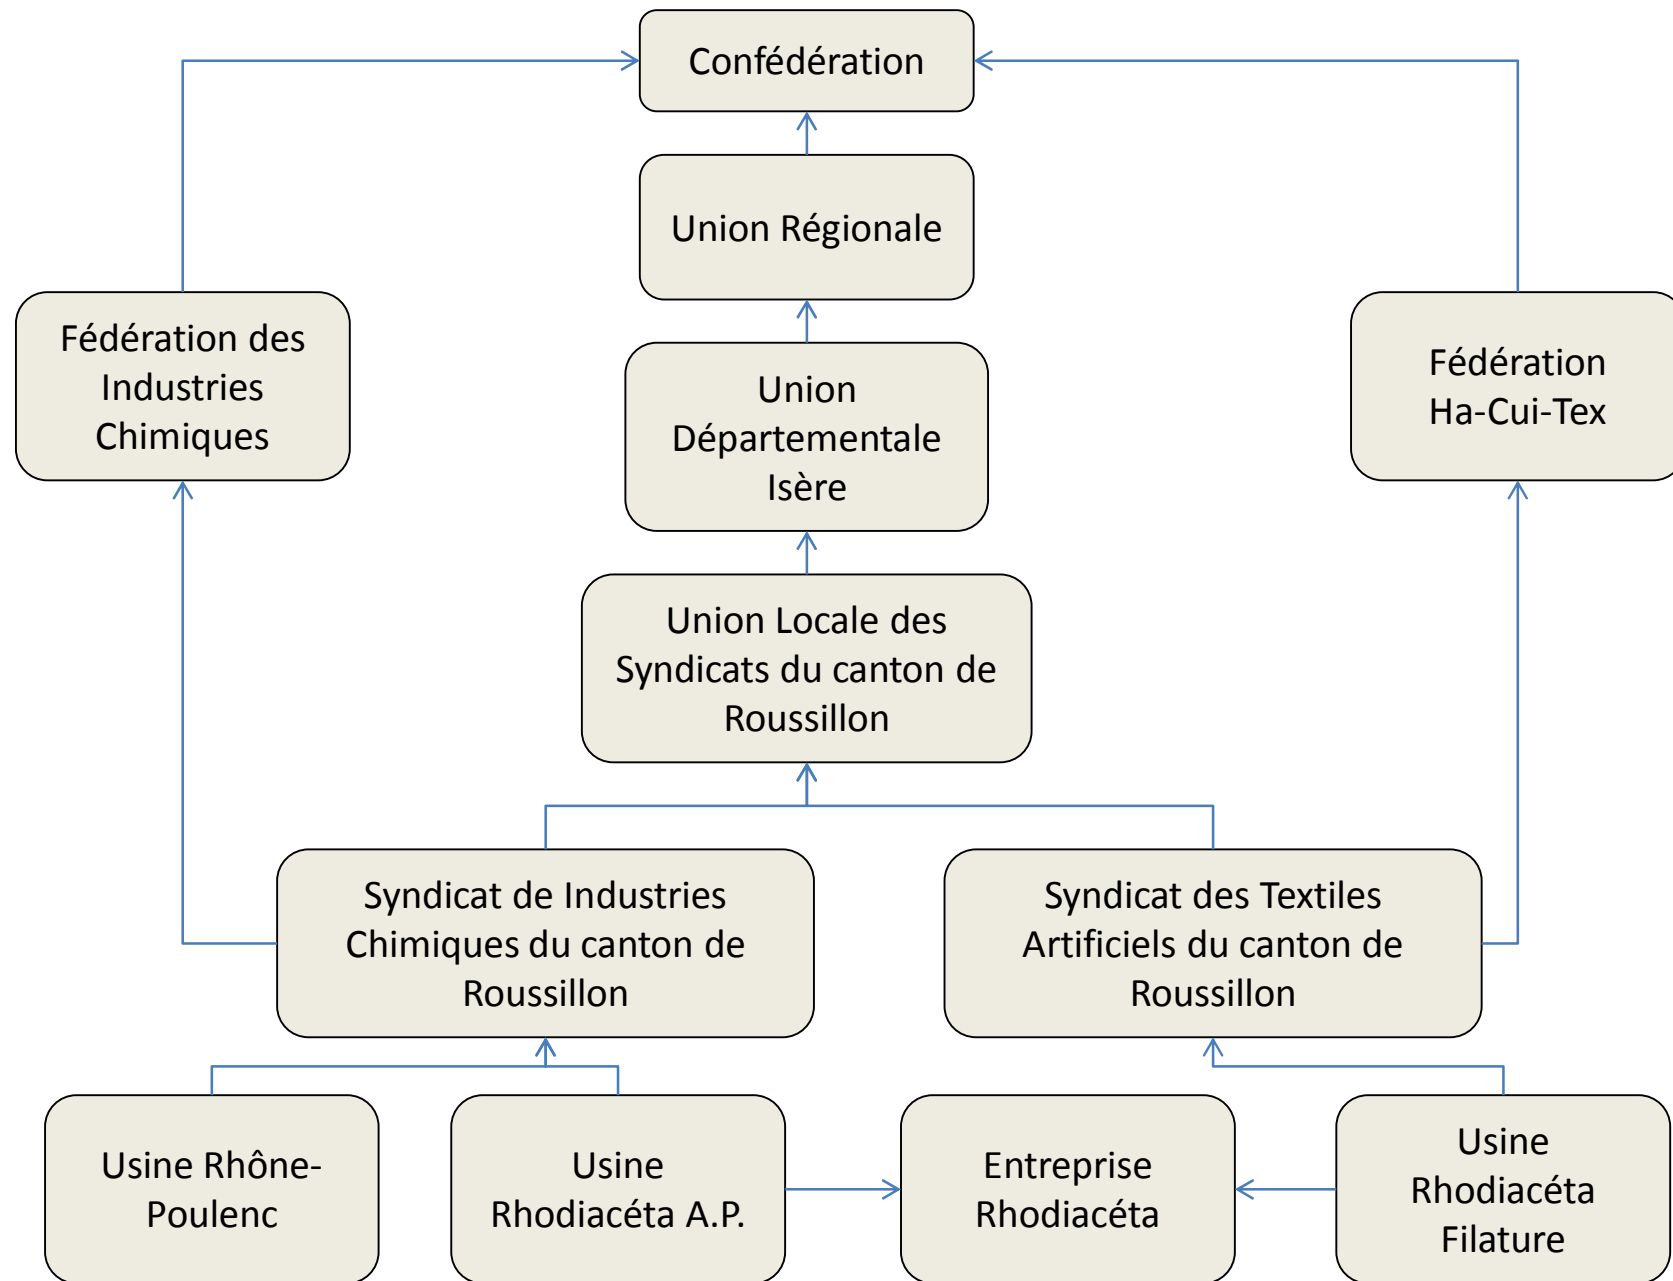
Confédération

Union Régionale

Fédération des Industries Chimiques

Union Départementale Isère

Fédération Ha-Cui-Tex

Union Locale des Syndicats du canton de Roussillon

Syndicat de Industries Chimiques du canton de Roussillon

Syndicat des Textiles Artificiels du canton de Roussillon

Usine Rhône-Poulenc

Usine Rhodiacéta A.P.

Entreprise Rhodiacéta

Usine Rhodiacéta Filature